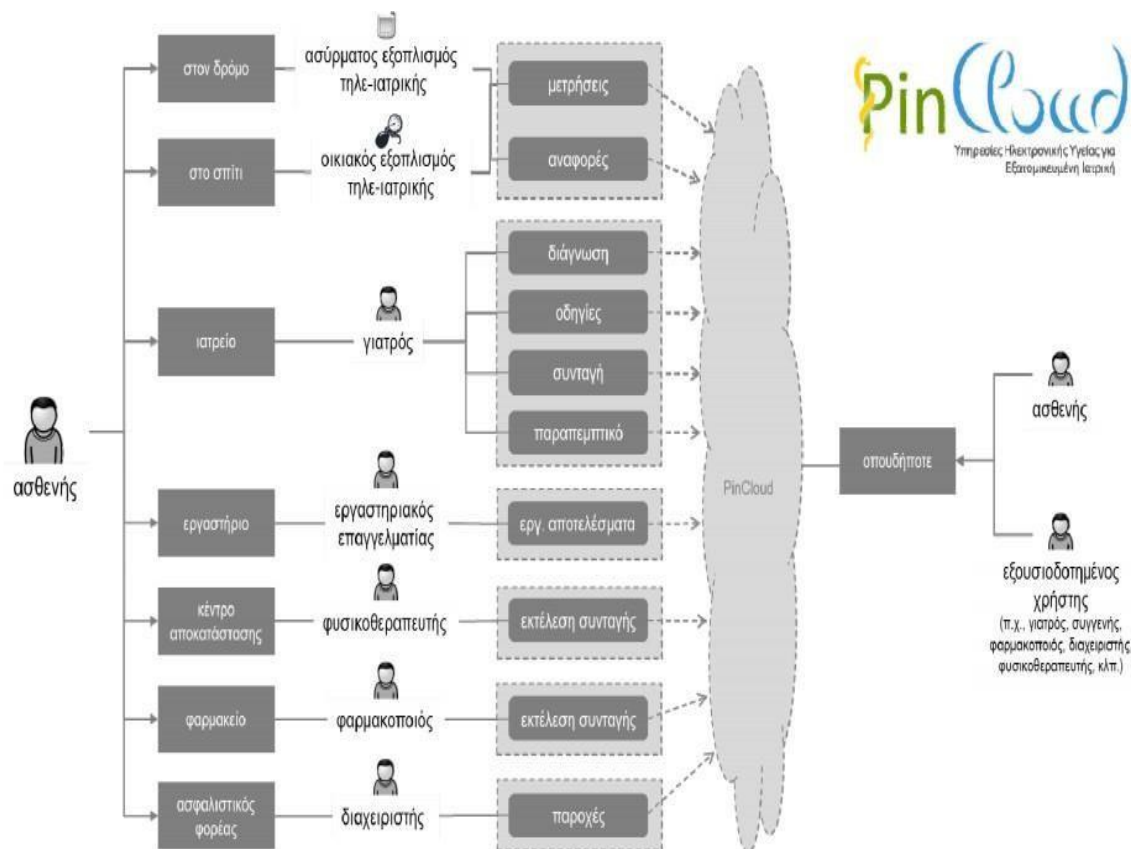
PinCloud
Υπηρεσίες Ηλεκτρονικής Υγείας για Εξατομικευμένη Ιατρική

ασθενής

στον δρόμο
ασύρματος εξοπλισμός τηλε-ιατρικής

στο σπίτι
οικιακός εξοπλισμός τηλε-ιατρικής

μετρήσεις
αναφορές

ιατρείο
γιατρός
διάγνωση
οδηγίες
συνταγή
παραπεμπτικό

εργαστήριο
εργαστηριακός επαγγελματίας
εργ. αποτελέσματα

κέντρο αποκατάστασης
φυσικοθεραπευτής
εκτέλεση συνταγής

φαρμακείο
φαρμακοποιός
εκτέλεση συνταγής

ασφαλιστικός φορέας
διαχειριστής
παροχές

PinCloud

οπουδήποτε

ασθενής

εξουσιοδοτημένος χρήστης
(π.χ., γιατρός, συγγενής, φαρμακοποιός, διαχειριστής φυσικοθεραπευτής, κλπ.)